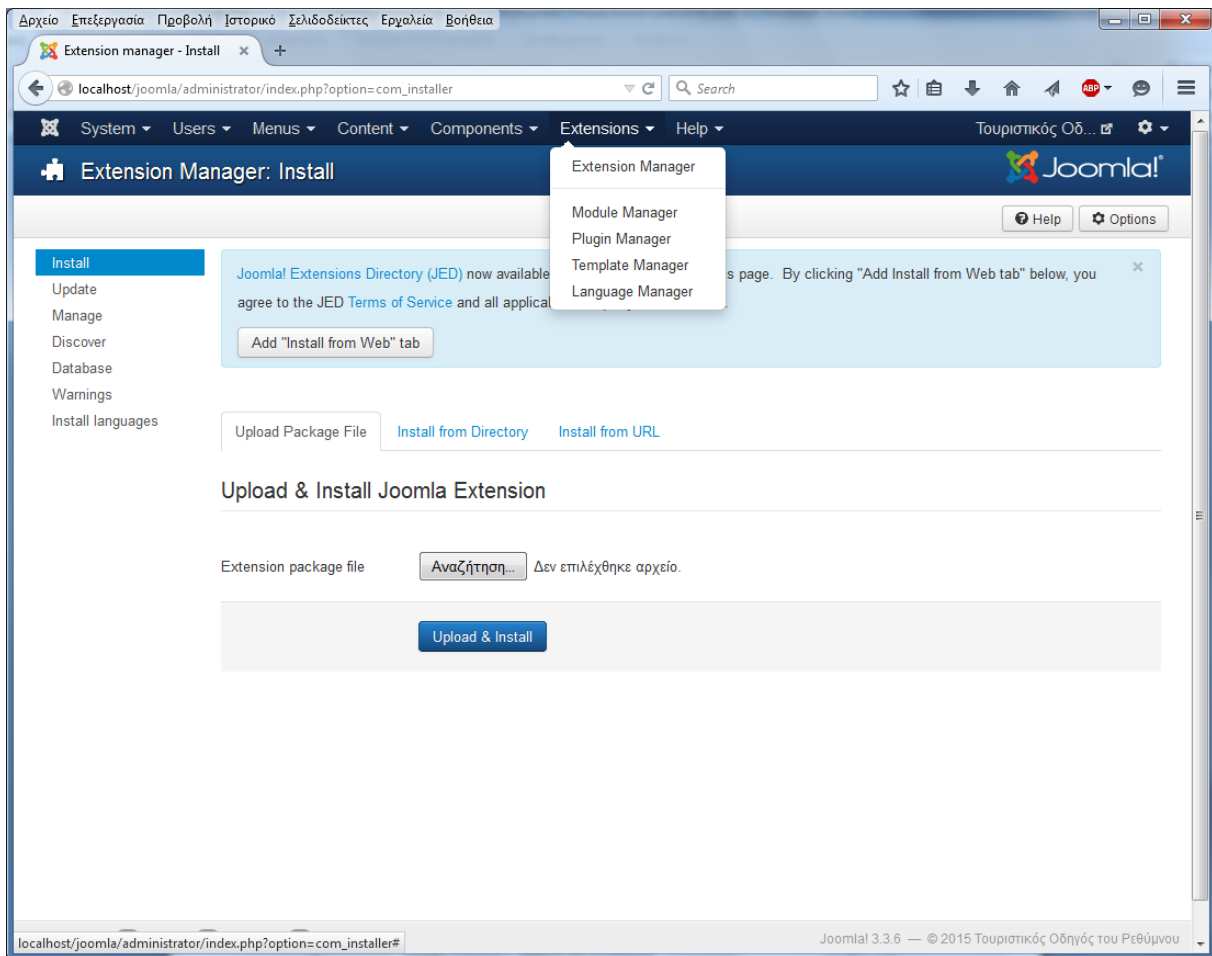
Αρχείο Επεξεργασία Προβολή Ιστορικό Σελιδοδείκτες Εργαλεία Βοήθεια

Extension manager - Install ×

localhost/joomla/administrator/index.php?option=com_installer

Search

System ▾ Users ▾ Menus ▾ Content ▾ Components ▾ Extensions ▾ Help ▾

Τουριστικός Οδ...

Extension Manager: Install

Joomla!

Extension Manager

Module Manager
Plugin Manager
Template Manager
Language Manager

Help Options

Install
Update
Manage
Discover
Database
Warnings
Install languages

Joomla! Extensions Directory (JED) now available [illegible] s page. By clicking "Add Install from Web tab" below, you agree to the JED Terms of Service and all applica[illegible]

Add "Install from Web" tab

Upload Package File Install from Directory Install from URL

Upload & Install Joomla Extension

Extension package file Αναζήτηση... Δεν επιλέχθηκε αρχείο.

Upload & Install

localhost/joomla/administrator/index.php?option=com_installer#

Joomla! 3.3.6 — © 2015 Τουριστικός Οδηγός του Ρεθύμνου